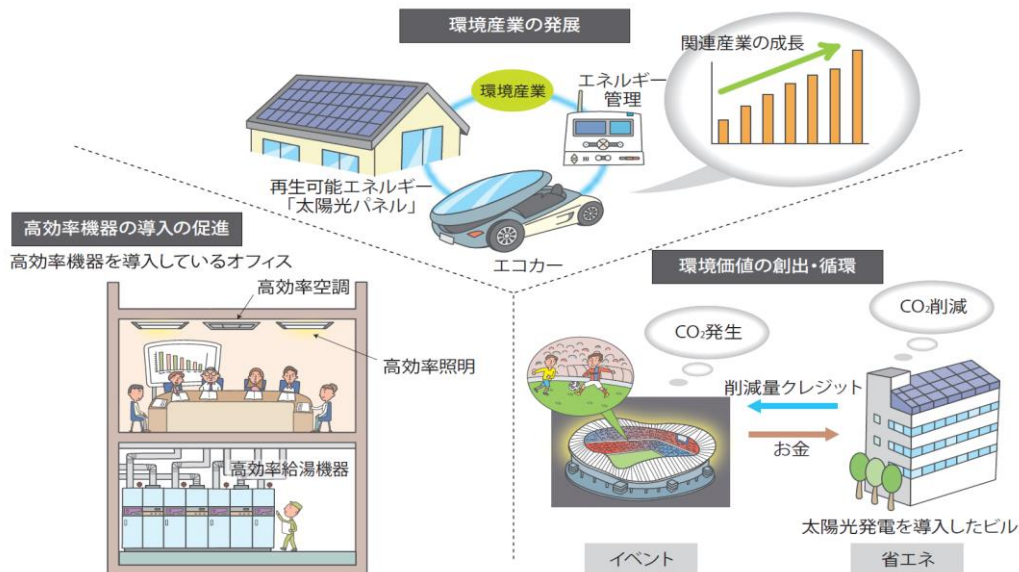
環境産業の発展

関連産業の成長

環境産業

エネルギー管理

再生可能エネルギー「太陽光パネル」

エコカー

高効率機器の導入の促進

高効率機器を導入しているオフィス

高効率空調

高効率照明

高効率給湯機器

環境価値の創出・循環

CO₂発生

CO₂削減

削減量クレジット

お金

太陽光発電を導入したビル

イベント

省エネ